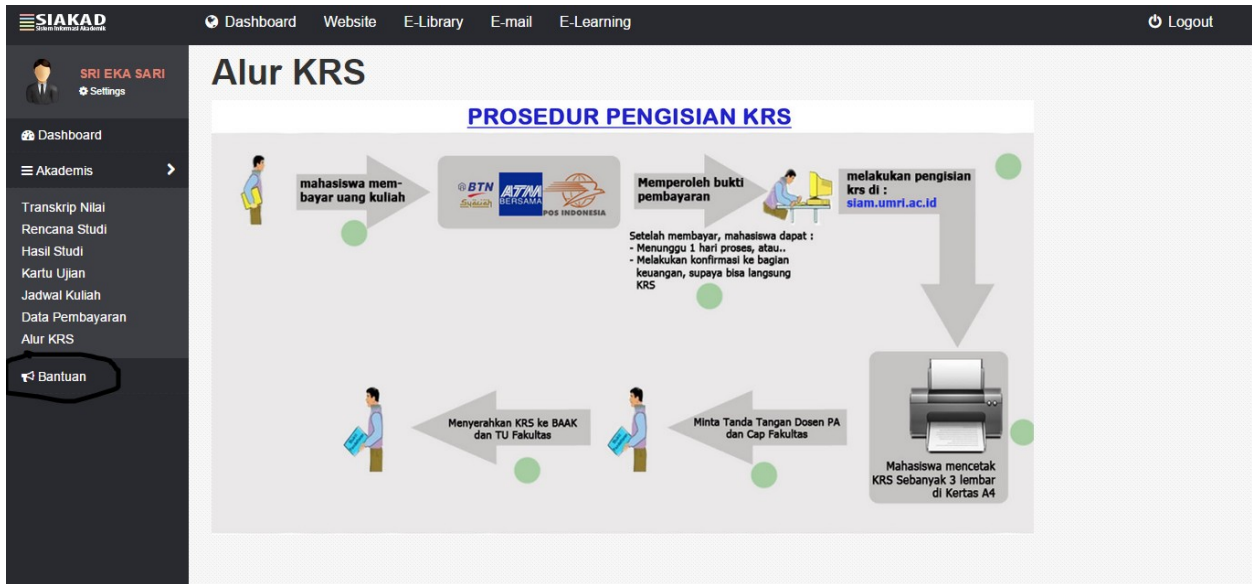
SIAKAD
Sistem Informasi Akademik

Dashboard Website E-Library E-mail E-Learning

Logout

SRI EKA SARI
Settings

Dashboard
Akademis
Transkrip Nilai
Rencana Studi
Hasil Studi
Kartu Ujian
Jadwal Kuliah
Data Pembayaran
Alur KRS
Bantuan

Alur KRS

PROSEDUR PENGISIAN KRS

mahasiswa membayar uang kuliah

BTN Syariah ATM BERSAMA POS INDONESIA

Memperoleh bukti pembayaran

Setelah membayar, mahasiswa dapat :
- Menunggu 1 hari proses, atau..
- Melakukan konfirmasi ke bagian keuangan, supaya bisa langsung KRS

melakukan pengisian krs di :
siam.umri.ac.id

Mahasiswa mencetak KRS Sebanyak 3 lembar di Kertas A4

Minta Tanda Tangan Dosen PA dan Cap Fakultas

Menyerahkan KRS ke BAAK dan TU Fakultas